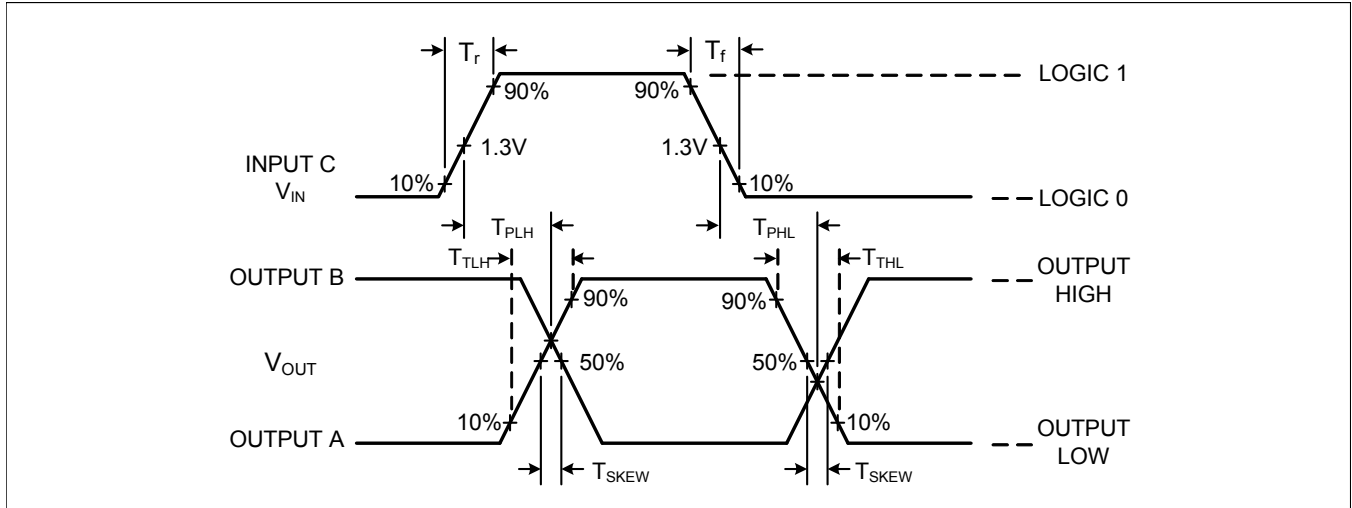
$T_r$

$T_f$

90%

90%

LOGIC 1

1.3V

1.3V

INPUT C

$V_{IN}$

10%

10%

LOGIC 0

$T_{PLH}$

$T_{PHL}$

$T_{TLH}$

$T_{THL}$

OUTPUT B

90%

90%

OUTPUT HIGH

$V_{OUT}$

50%

50%

10%

10%

OUTPUT A

OUTPUT LOW

$T_{SKEW}$

$T_{SKEW}$